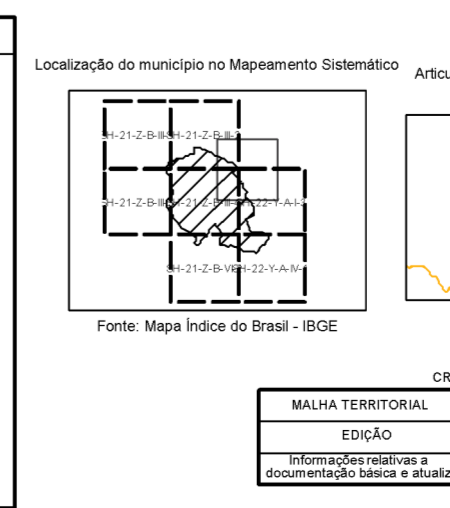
Localização do município no Mapeamento Sistemático

Articu

SH-21-Z-B-III-SH-21-Z-B-III-2

SH-21-Z-B-III-SH-21-Z-B-III-SH-22-Y-A-I-3

SH-21-Z-B-VI-SH-22-Y-A-IV-

Fonte: Mapa Índice do Brasil - IBGE

CR

| MALHA TERRITORIAL |
|---|
| EDIÇÃO |
| Informações relativas a documentação básica e atualiz |